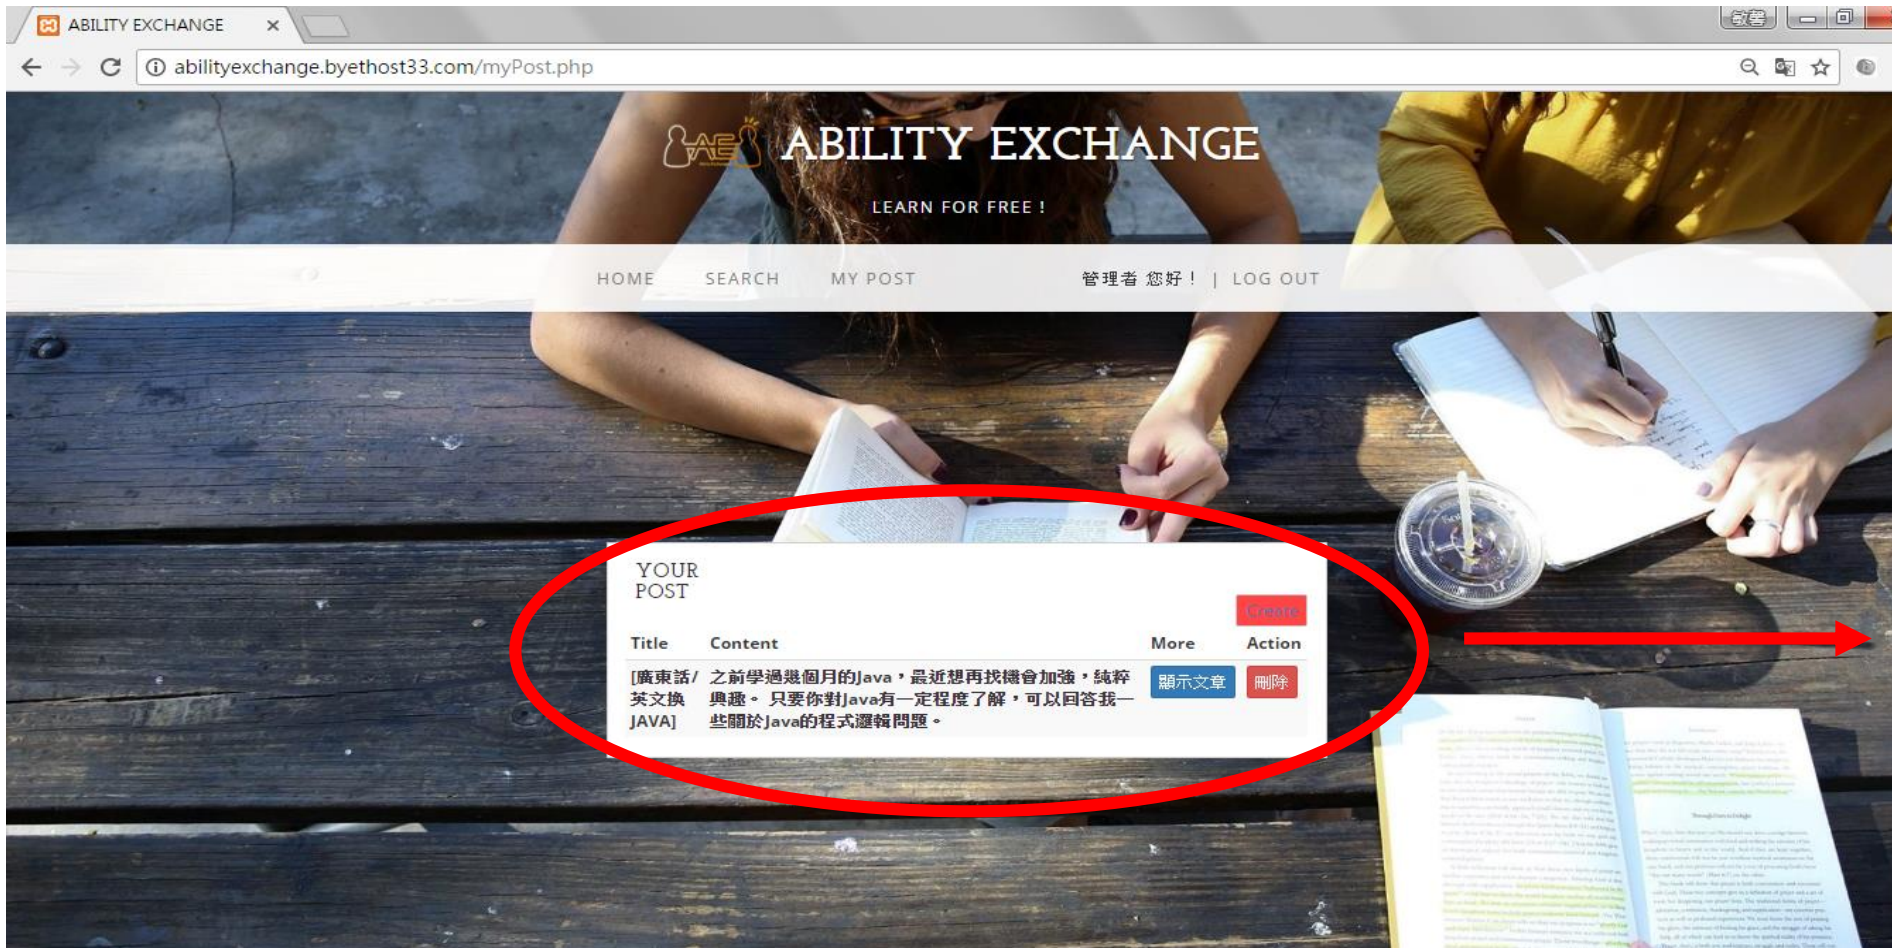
ABILITY EXCHANGE ×

abilityexchange.byethost33.com/myPost.php

ABILITY EXCHANGE

LEARN FOR FREE !

HOME SEARCH MY POST 管理者 您好！ | LOG OUT

YOUR POST

Create

| Title | Content | More | Action |
|---|---|---|---|
| [廣東話/英文換JAVA] | 之前學過幾個月的Java，最近想再找機會加強，純粹興趣。 只要你對Java有一定程度了解，可以回答我一些關於Java的程式邏輯問題。 | 顯示文章 | 刪除 |